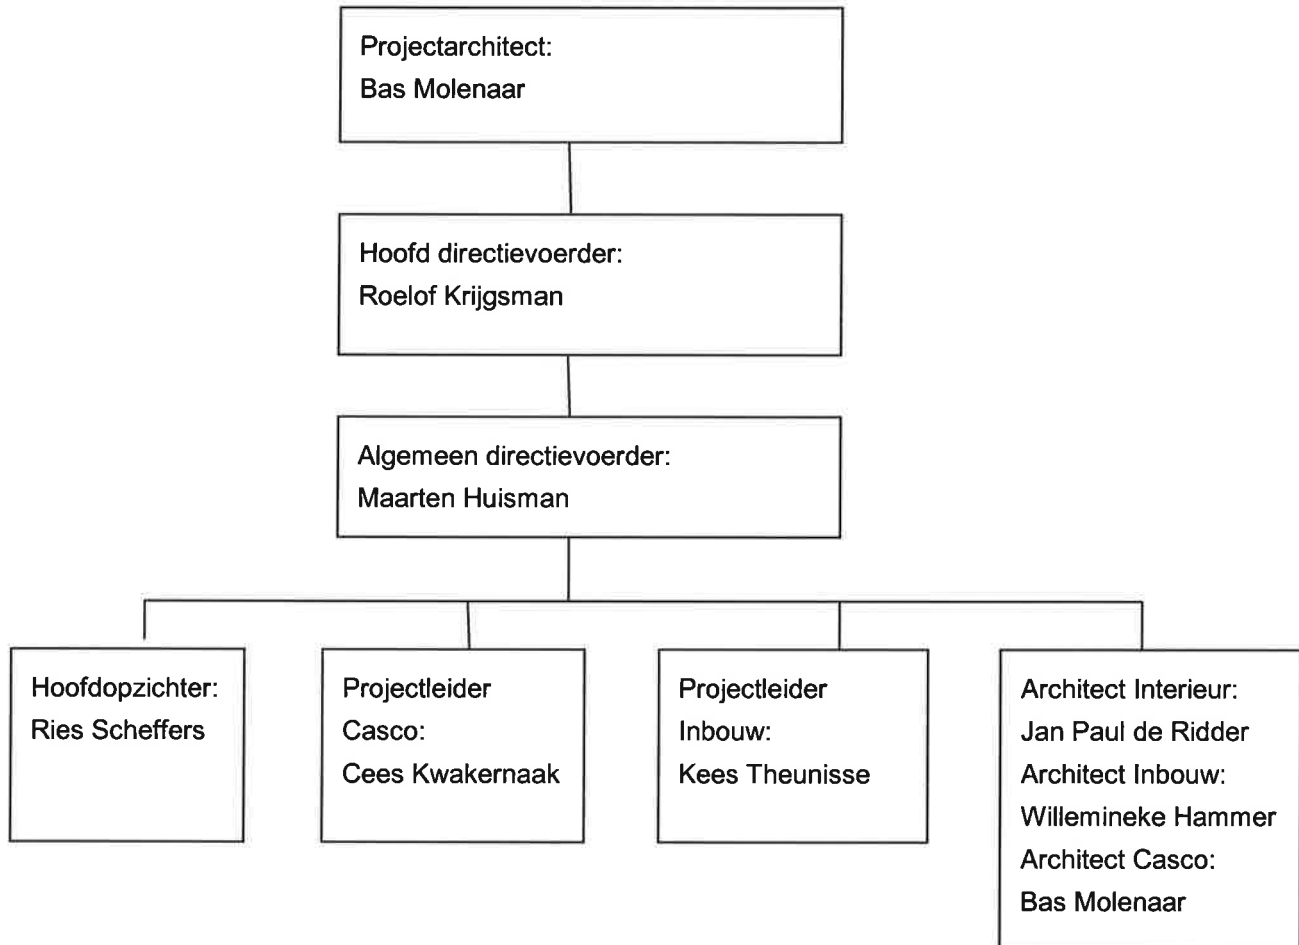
Projectarchitect:
Bas Molenaar

Hoofd directievoerder:
Roelof Krijgsman

Algemeen directievoerder:
Maarten Huisman

Hoofdopzichter:
Ries Scheffers

Projectleider
Casco:
Cees Kwakernaak

Projectleider
Inbouw:
Kees Theunisse

Architect Interieur:
Jan Paul de Ridder
Architect Inbouw:
Willemineke Hammer
Architect Casco:
Bas Molenaar